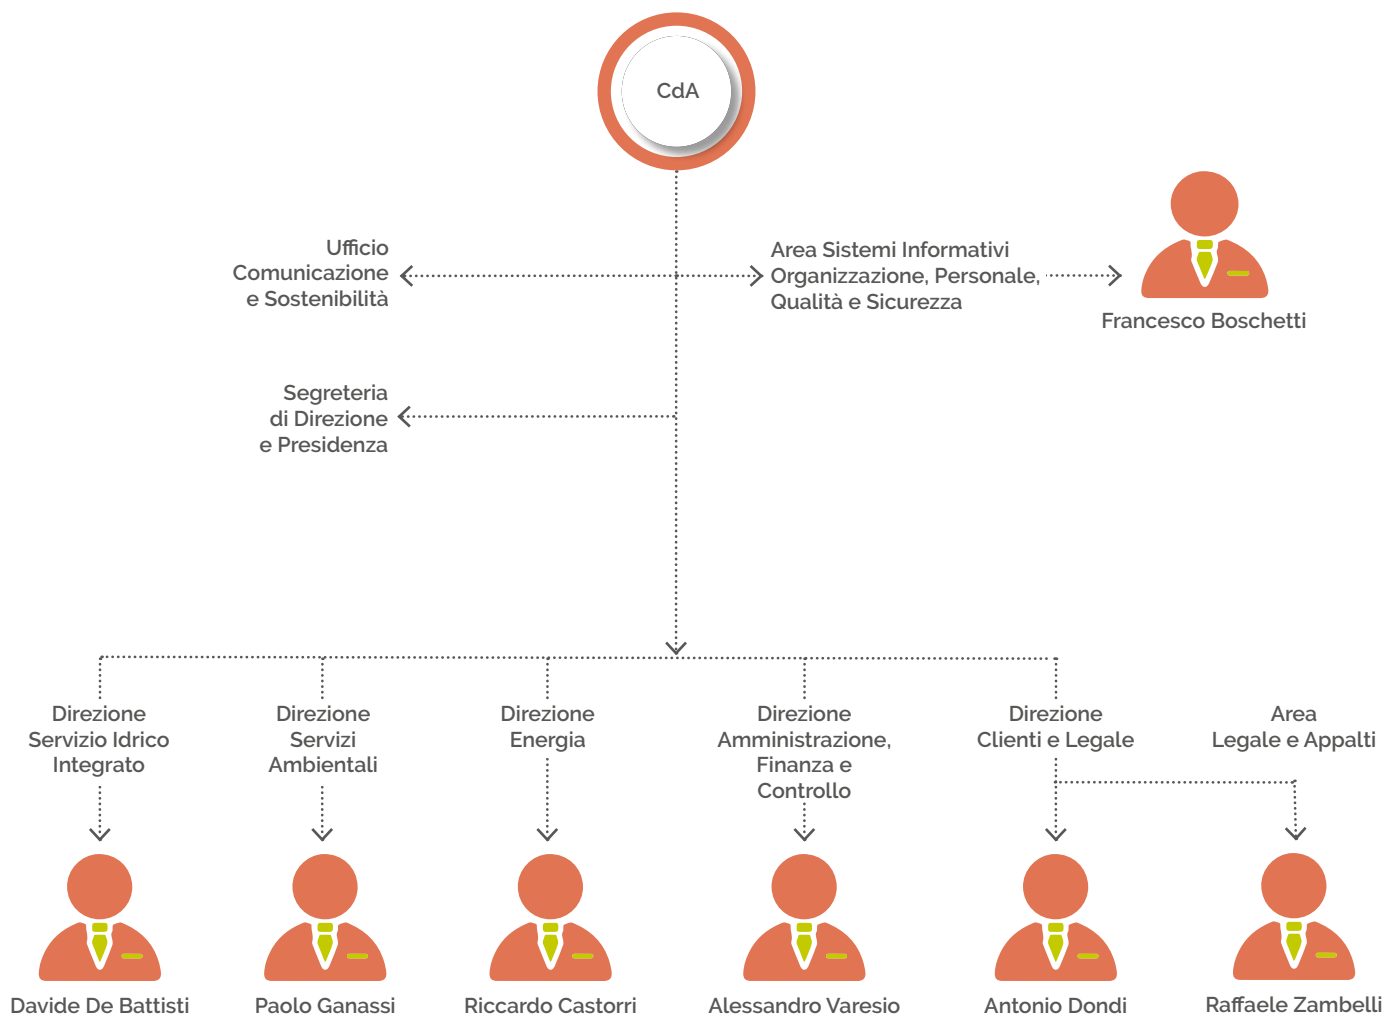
CdA

Ufficio Comunicazione e Sostenibilità

Area Sistemi Informativi Organizzazione, Personale, Qualità e Sicurezza

Francesco Boschetti

Segreteria di Direzione e Presidenza

Direzione Servizio Idrico Integrato

Direzione Servizi Ambientali

Direzione Energia

Direzione Amministrazione, Finanza e Controllo

Direzione Clienti e Legale

Area Legale e Appalti

Davide De Battisti

Paolo Ganassi

Riccardo Castorri

Alessandro Varesio

Antonio Dondi

Raffaele Zambelli